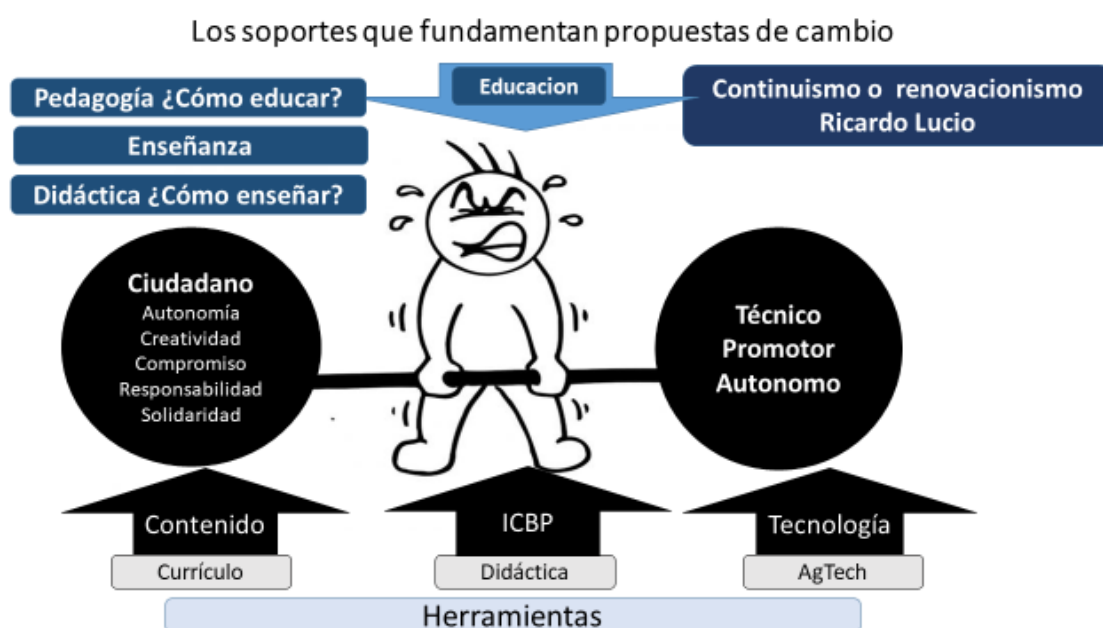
Los soportes que fundamentan propuestas de cambio

Pedagogía ¿Cómo educar?

Enseñanza

Didáctica ¿Cómo enseñar?

Educacion

Continuismo o renovacionismo
Ricardo Lucio

Ciudadano
Autonomía
Creatividad
Compromiso
Responsabilidad
Solidaridad

Técnico
Promotor
Autonomo

Contenido

ICBP

Tecnología

Currículo

Didáctica

AgTech

Herramientas